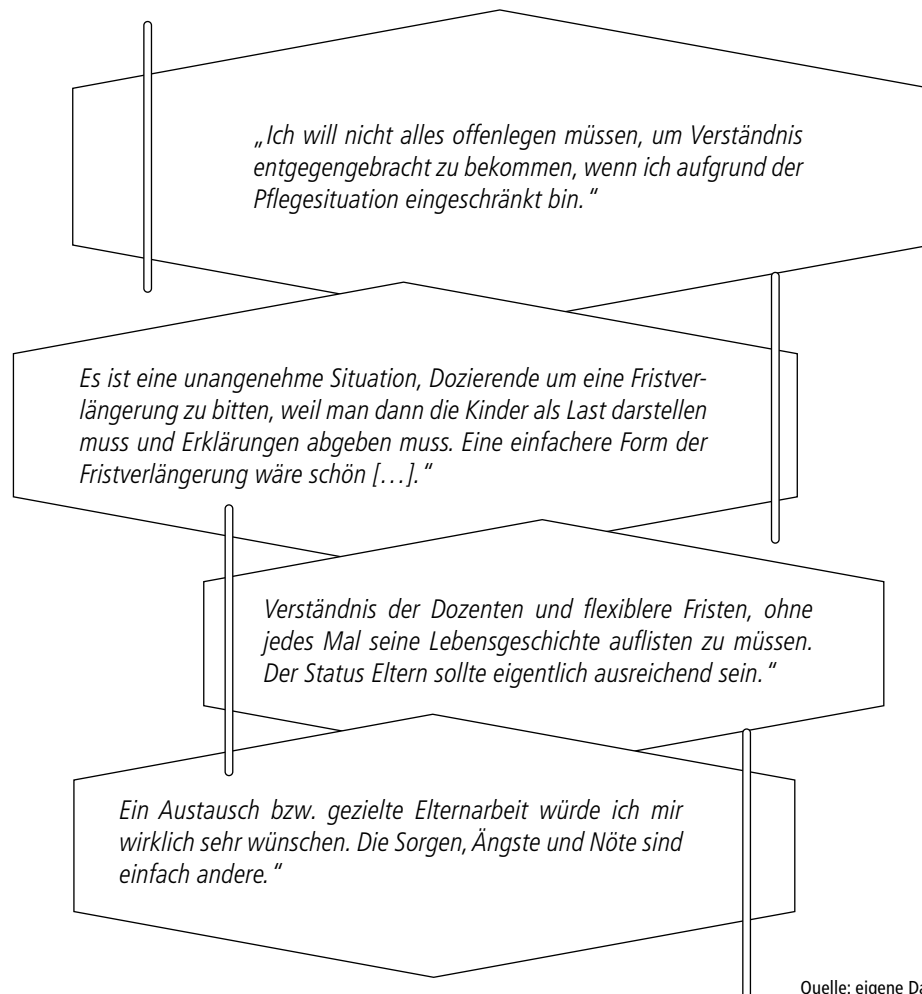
„Ich will nicht alles offenlegen müssen, um Verständnis entgegengebracht zu bekommen, wenn ich aufgrund der Pflegesituation eingeschränkt bin."

Es ist eine unangenehme Situation, Dozierende um eine Fristverlängerung zu bitten, weil man dann die Kinder als Last darstellen muss und Erklärungen abgeben muss. Eine einfachere Form der Fristverlängerung wäre schön […]."

Verständnis der Dozenten und flexiblere Fristen, ohne jedes Mal seine Lebensgeschichte auflisten zu müssen. Der Status Eltern sollte eigentlich ausreichend sein."

Ein Austausch bzw. gezielte Elternarbeit würde ich mir wirklich sehr wünschen. Die Sorgen, Ängste und Nöte sind einfach andere."

Quelle: eigene Da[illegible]